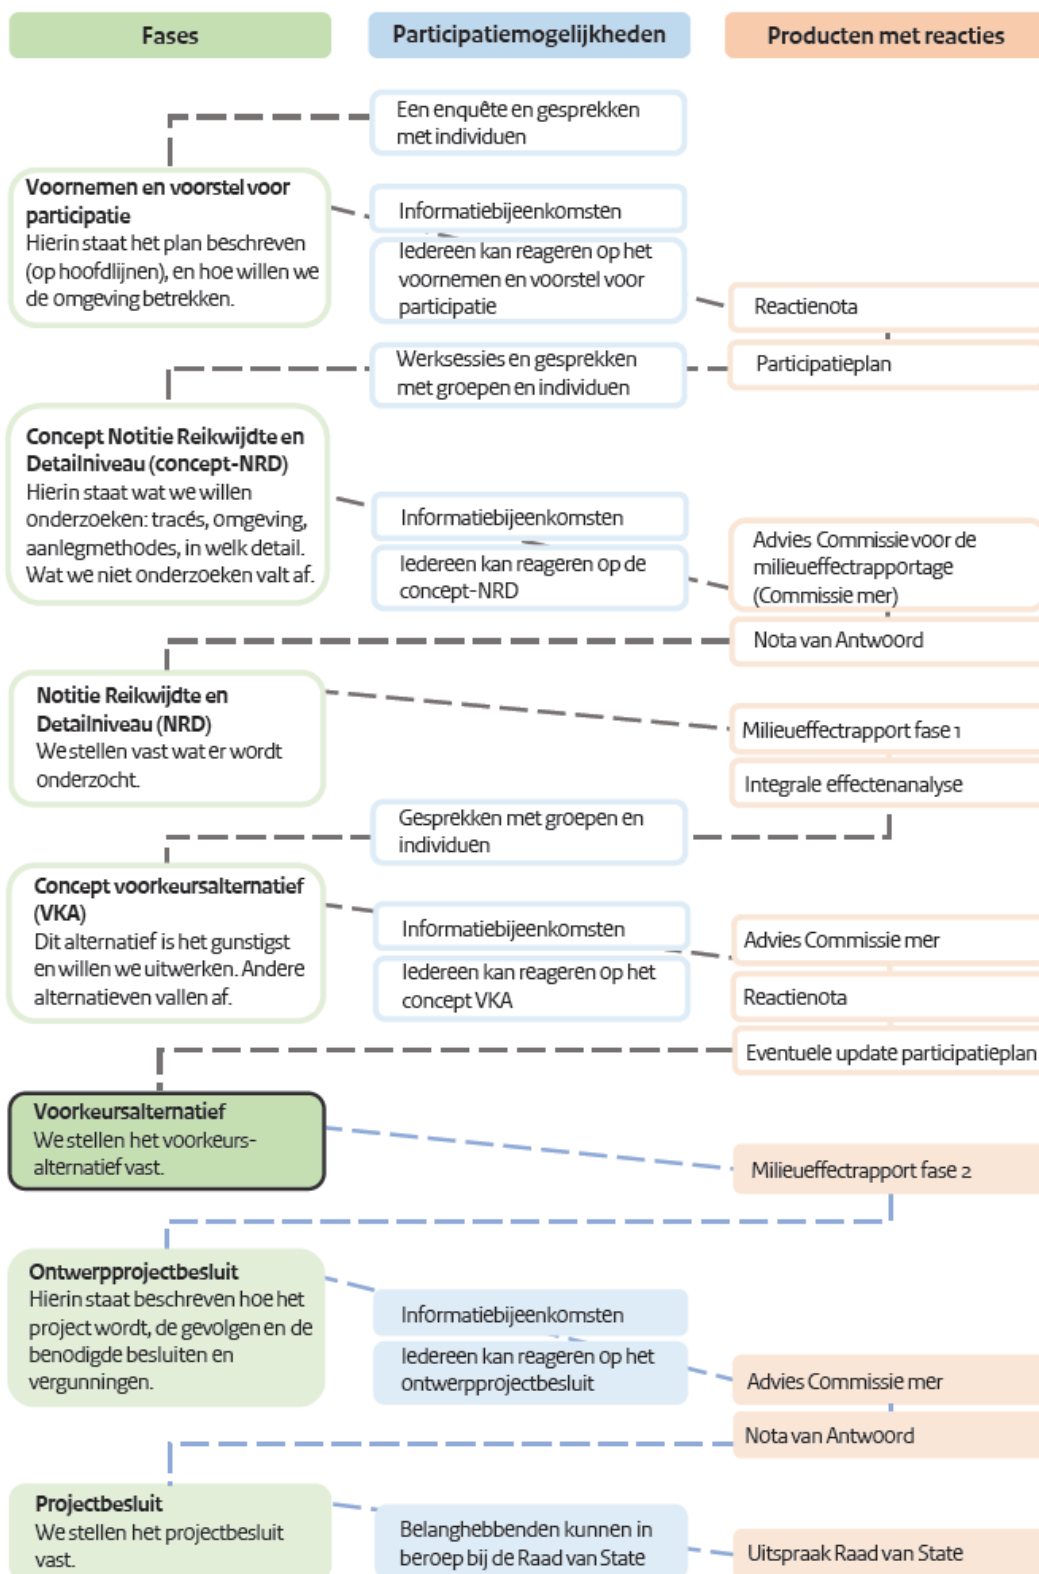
Fases

Participatiemogelijkheden

Producten met reacties

Een enquête en gesprekken met individuen

Voornemen en voorstel voor participatie
Hierin staat het plan beschreven (op hoofdlijnen), en hoe willen we de omgeving betrekken.

Informatiebijeenkomsten

Iedereen kan reageren op het voornemen en voorstel voor participatie

Reactienota

Werksessies en gesprekken met groepen en individuen

Participatieplan

Concept Notitie Reikwijdte en Detailniveau (concept-NRD)
Hierin staat wat we willen onderzoeken: tracés, omgeving, aanlegmethodes, in welk detail. Wat we niet onderzoeken valt af.

Informatiebijeenkomsten

Iedereen kan reageren op de concept-NRD

Advies Commissie voor de milieueffectrapportage (Commissie mer)

Nota van Antwoord

Notitie Reikwijdte en Detailniveau (NRD)
We stellen vast wat er wordt onderzocht.

Milieueffectrapport fase 1

Integrale effectenanalyse

Gesprekken met groepen en individuen

Concept voorkeursalternatief (VKA)
Dit alternatief is het gunstigst en willen we uitwerken. Andere alternatieven vallen af.

Informatiebijeenkomsten

Iedereen kan reageren op het concept VKA

Advies Commissie mer

Reactienota

Eventuele update participatieplan

Voorkeursalternatief
We stellen het voorkeurs-alternatief vast.

Milieueffectrapport fase 2

Ontwerpprojectbesluit
Hierin staat beschreven hoe het project wordt, de gevolgen en de benodigde besluiten en vergunningen.

Informatiebijeenkomsten

Iedereen kan reageren op het ontwerpprojectbesluit

Advies Commissie mer

Nota van Antwoord

Projectbesluit
We stellen het projectbesluit vast.

Belanghebbenden kunnen in beroep bij de Raad van State

Uitspraak Raad van State